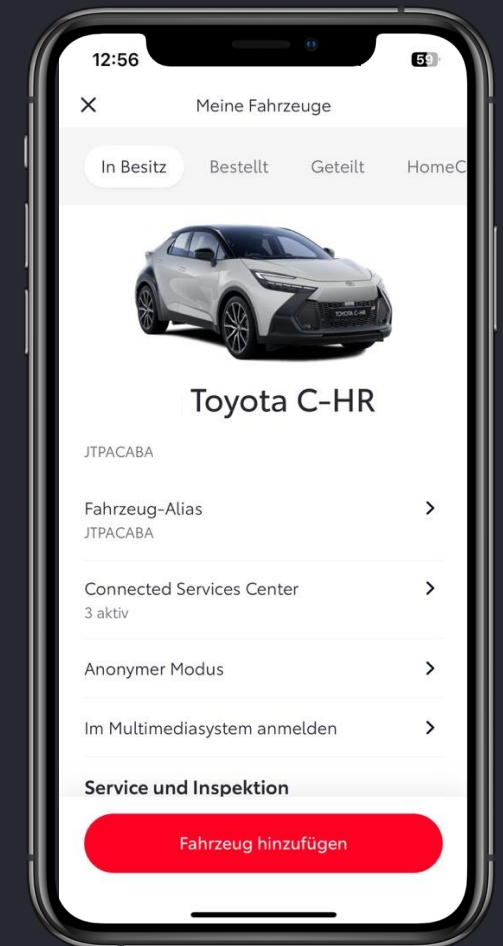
12:56

59

Meine Fahrzeuge

In Besitz Bestellt Geteilt HomeC

TOYOTA C-HR

Toyota C-HR

JTPACABA

Fahrzeug-Alias
JTPACABA

Connected Services Center
3 aktiv

Anonymer Modus

Im Multimediasystem anmelden

Service und Inspektion

Fahrzeug hinzufügen